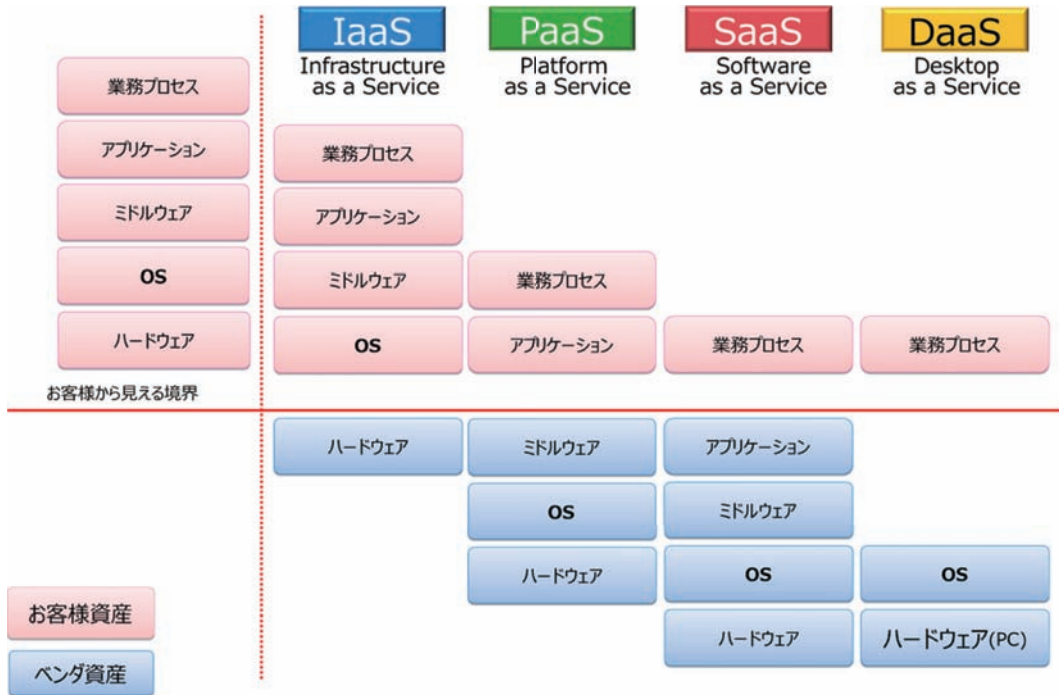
IaaS
Infrastructure as a Service

PaaS
Platform as a Service

SaaS
Software as a Service

DaaS
Desktop as a Service

業務プロセス
アプリケーション
ミドルウェア
OS
ハードウェア

お客様から見える境界

業務プロセス
アプリケーション
ミドルウェア
OS
ハードウェア

業務プロセス
アプリケーション
ミドルウェア
OS
ハードウェア

業務プロセス
アプリケーション
ミドルウェア
OS
ハードウェア

業務プロセス
OS
ハードウェア(PC)

お客様資産
ベンダ資産